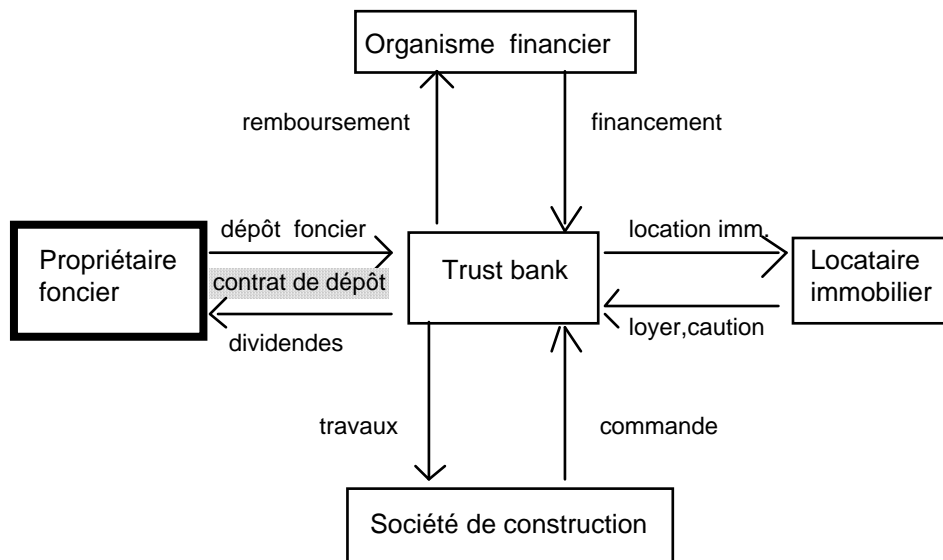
Organisme financier

remboursement

financement

dépôt foncier

location imm.

Propriétaire foncier

contrat de dépôt

Trust bank

Locataire immobilier

loyer,caution

dividendes

travaux

commande

Société de construction